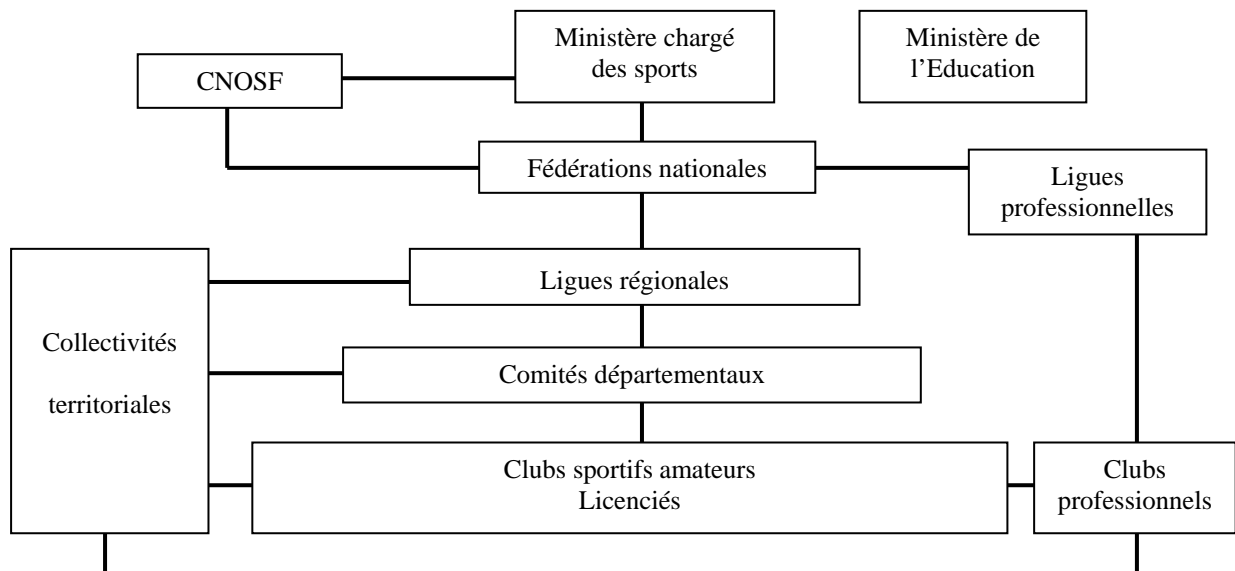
Ministère chargé des sports

Ministère de l'Education

CNOSF

Fédérations nationales

Ligues professionnelles

Ligues régionales

Collectivités territoriales

Comités départementaux

Clubs sportifs amateurs
Licenciés

Clubs professionnels